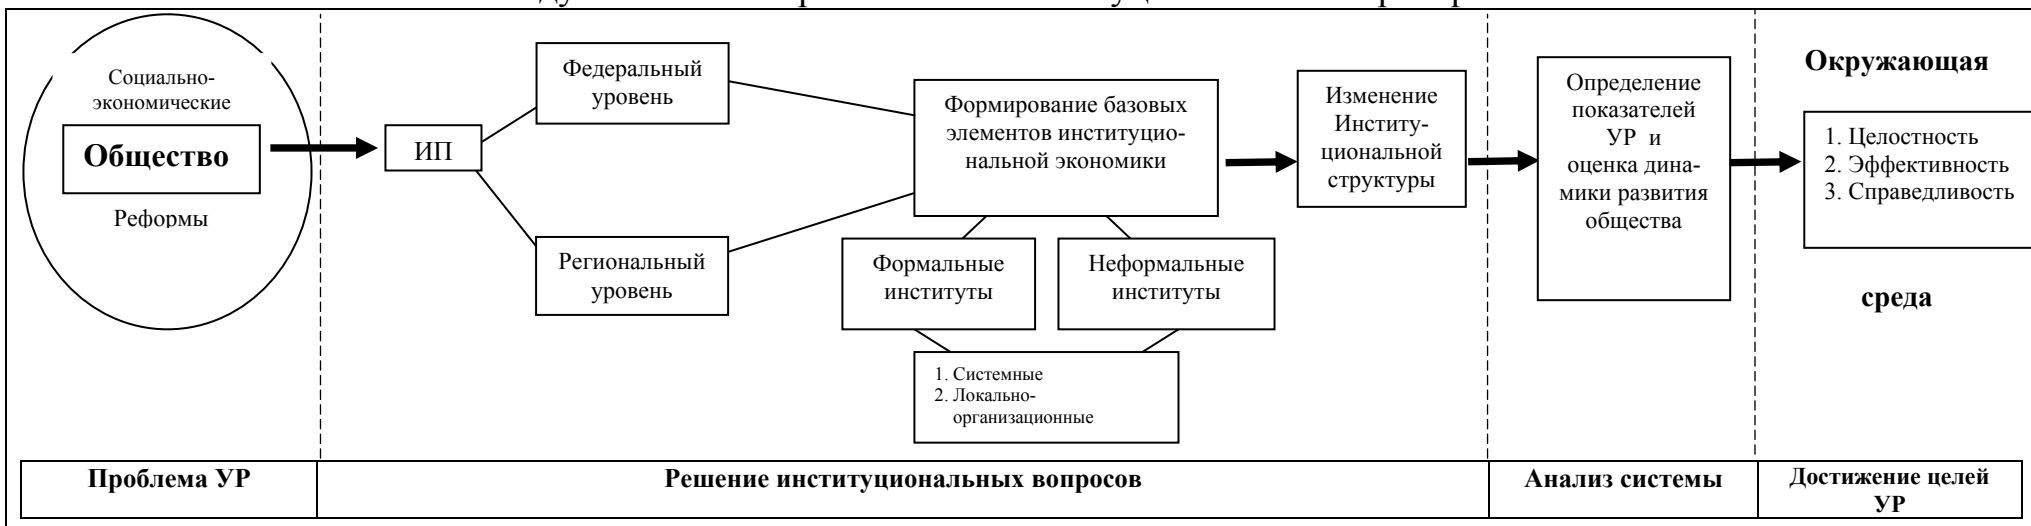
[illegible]

Социально-экономические

Общество

Реформы

ИП

Федеральный уровень

Региональный уровень

Формирование базовых элементов институциональной экономики

Формальные институты

Неформальные институты

1. Системные
2. Локально-организационные

Изменение Институциональной структуры

Определение показателей УР и оценка динамики развития общества

Окружающая

1. Целостность
2. Эффективность
3. Справедливость

среда

| Проблема УР | Решение институциональных вопросов | Анализ системы | Достижение целей УР |
|---|---|---|---|